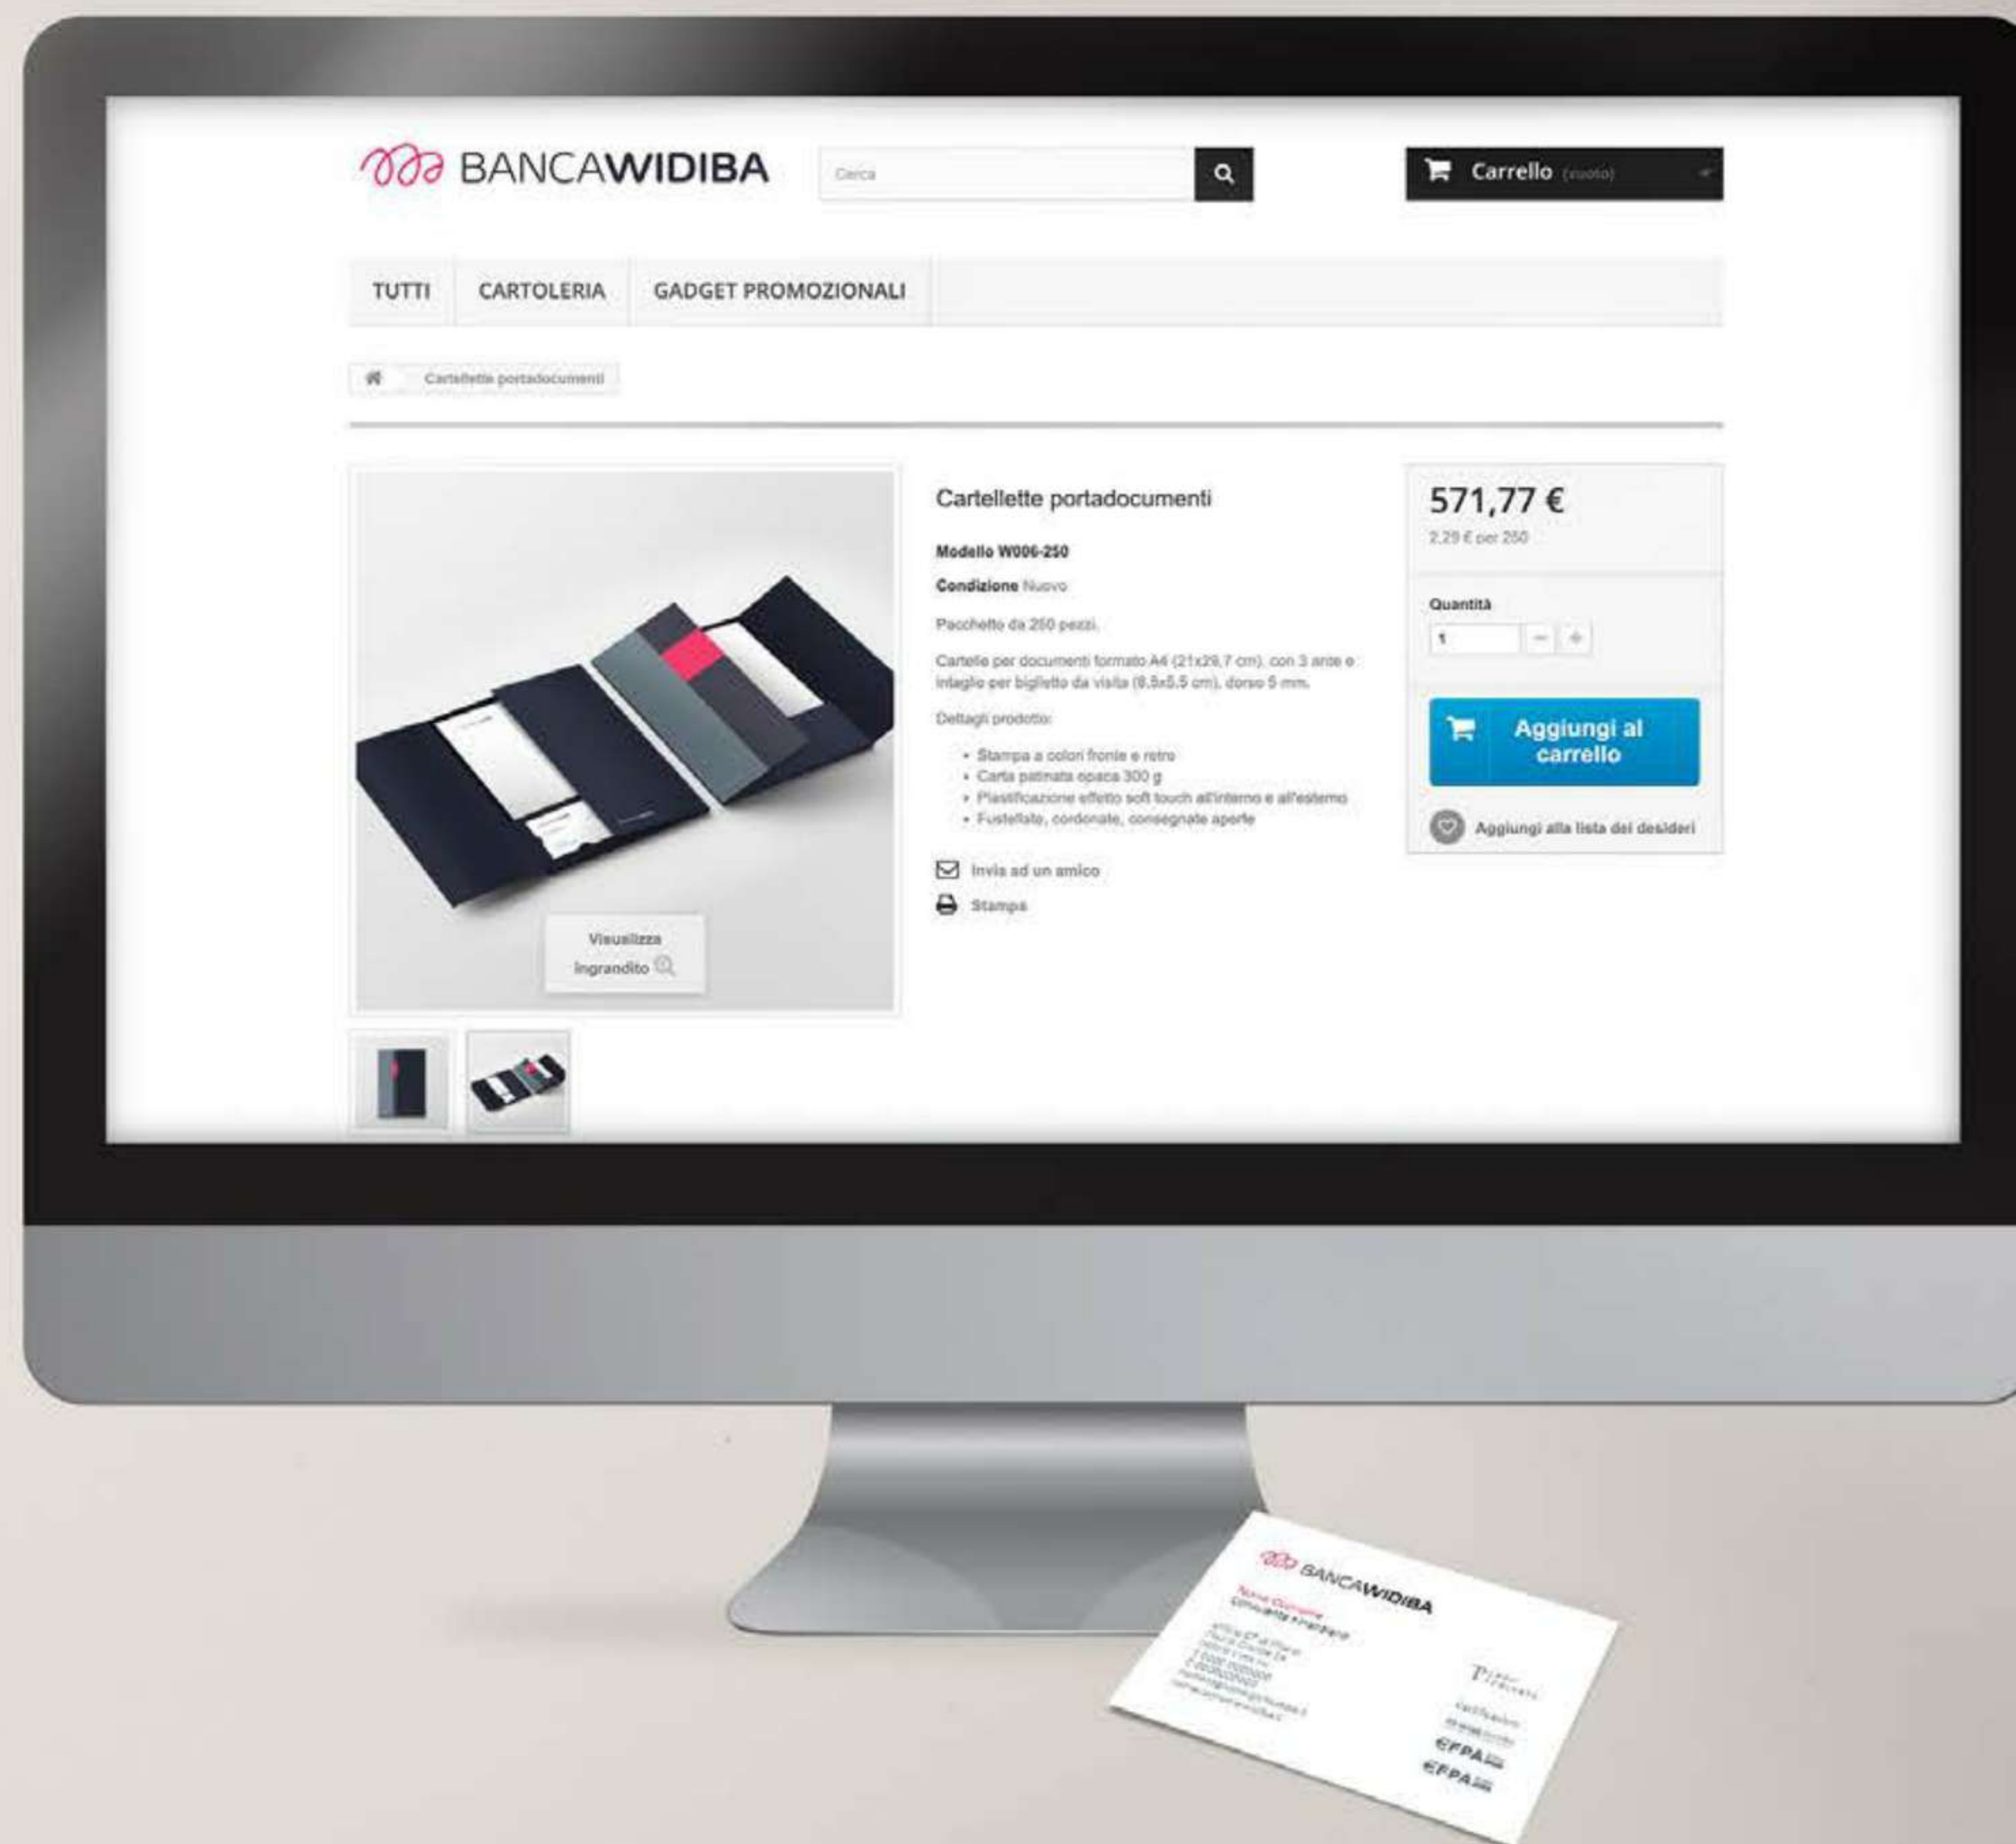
BANCAWIDIBA

Cerca

Carrello (vuoto)

TUTTI
CARTOLERIA
GADGET PROMOZIONALI

Cartellette portadocumenti

Cartellette portadocumenti

Modello W006-250

Condizione Nuovo

Pacchetto da 250 pezzi.

Cartelle per documenti formato A4 (21x29,7 cm), con 3 ante e intaglio per biglietto da visita (8,5x5,5 cm), dorso 5 mm.

Dettagli prodotto:

- Stampa a colori fronte e retro
- Carta patinata opaca 300 g
- Plastificazione effetto soft touch all'interno e all'esterno
- Fustellato, cordonate, consegnate aperte

Invia ad un amico

Stampa

Visualizza ingrandito

571,77 €

2,29 € per 250

Quantità

1

Aggiungi al carrello

Aggiungi alla lista dei desideri

BANCAWIDIBA

Nome Cognome
Consulente Finanziario

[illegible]

EFPA
EFPA